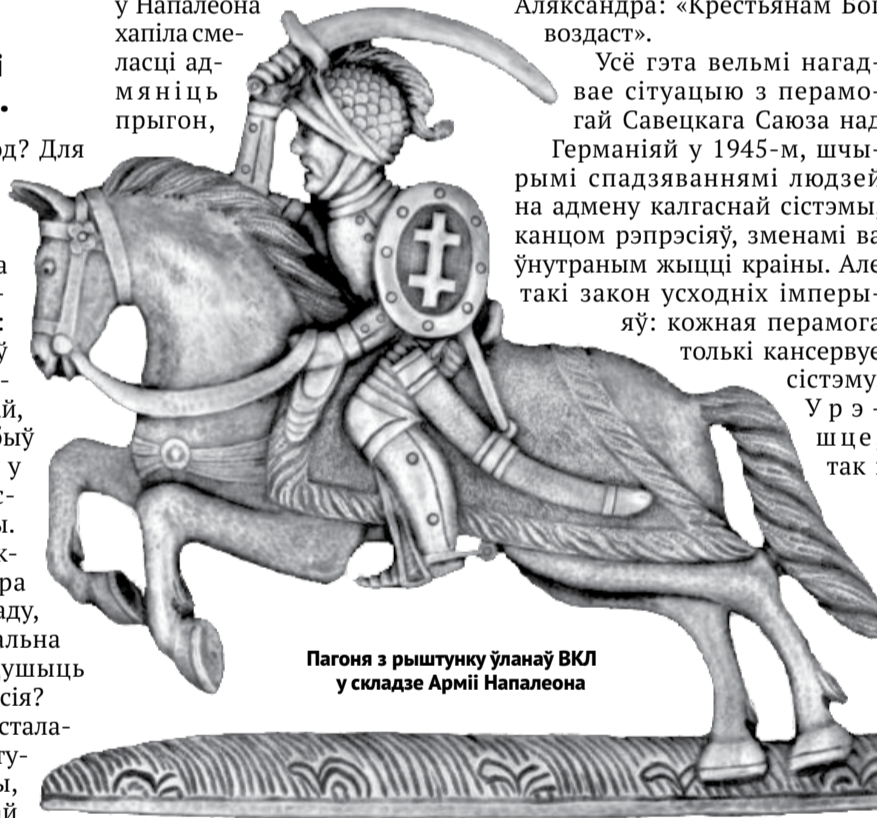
у Напалеона хапіла смеласці адмяніць прыгон,

Аляксандра: «Крестьянам Бо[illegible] воздаст».

Усё гэта вельмі нагадвае сітуацыю з перамогай Савецкага Саюза над Германіяй у 1945-м, шчырымі спадзяваннямі людзей на адмену калгаснай сістэмы, канцом рэпрэсіяў, зменамі ва ўнутраным жыцці краіны. Але такі закон усходніх імперыяў: кожная перамога толькі кансервуе сістэму.

У р э -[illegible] шчэ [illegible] так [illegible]

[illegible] і
•
од? Для

а
-
:
ў
-
ый,
быў
у
с-
ы.
к-
ра
аду,
альна
ушыць
сія?
стала-
ту-
ы,
й

Пагоня з рыштунку ўланаў ВКЛ у складзе Арміі Напалеона